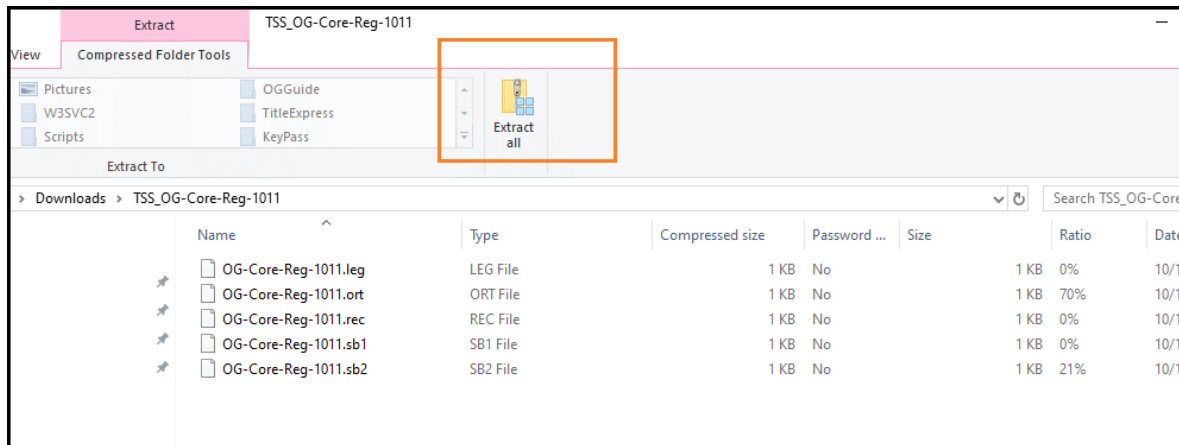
Extract
TSS_OG-Core-Reg-1011
View
Compressed Folder Tools
Pictures
W3SVC2
Scripts
OGGuide
TitleExpress
KeyPass
Extract all
Extract To

› Downloads › TSS_OG-Core-Reg-1011
Search TSS_OG-Core

| Name | Type | Compressed size | Password ... | Size | Ratio | Date |
|---|---|---|---|---|---|---|
| OG-Core-Reg-1011.leg | LEG File | 1 KB | No | 1 KB | 0% | 10/1 |
| OG-Core-Reg-1011.ort | ORT File | 1 KB | No | 1 KB | 70% | 10/1 |
| OG-Core-Reg-1011.rec | REC File | 1 KB | No | 1 KB | 0% | 10/1 |
| OG-Core-Reg-1011.sb1 | SB1 File | 1 KB | No | 1 KB | 0% | 10/1 |
| OG-Core-Reg-1011.sb2 | SB2 File | 1 KB | No | 1 KB | 21% | 10/1 |